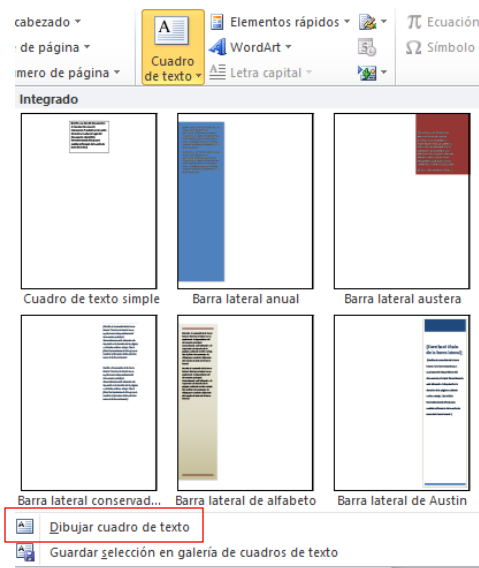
cabezado ▾
de página ▾
mero de página ▾
Cuadro de texto ▾
Elementos rápidos ▾
WordArt ▾
Letra capital ▾
π Ecuación
Ω Símbolo

Integrado

Cuadro de texto simple
Barra lateral anual
Barra lateral austera
Barra lateral conservad...
Barra lateral de alfabeto
Barra lateral de Austin

[Escriba el título de la barra lateral]

Dibujar cuadro de texto
Guardar selección en galería de cuadros de texto